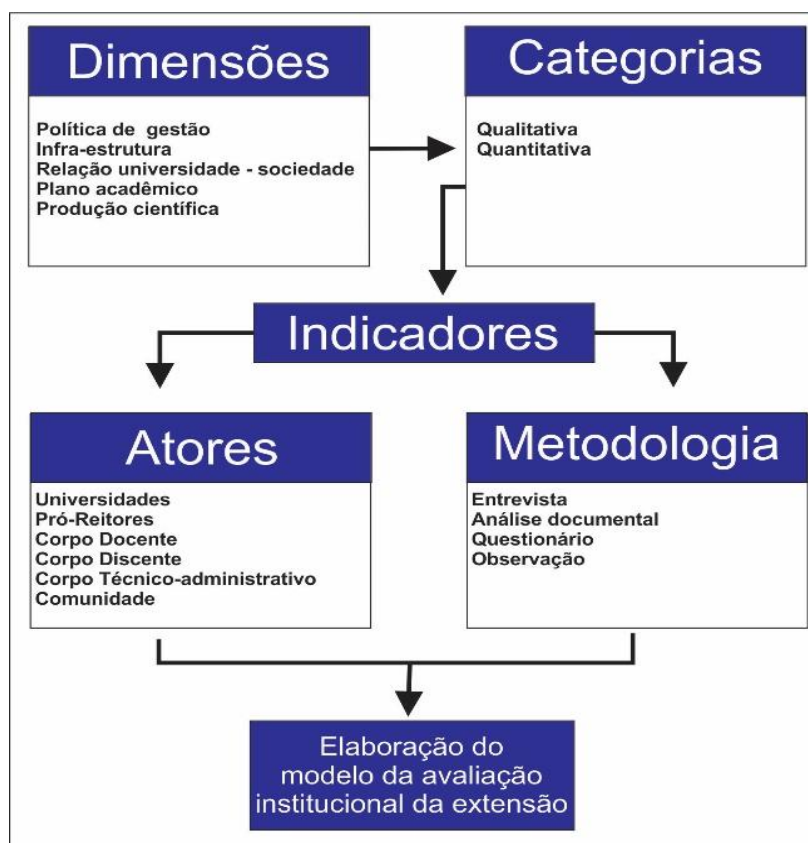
Dimensões

Política de gestão
Infra-estrutura
Relação universidade - sociedade
Plano acadêmico
Produção científica

Categorias

Qualitativa
Quantitativa

Indicadores

Atores

Universidades
Pró-Reitores
Corpo Docente
Corpo Discente
Corpo Técnico-administrativo
Comunidade

Metodologia

Entrevista
Análise documental
Questionário
Observação

Elaboração do modelo da avaliação institucional da extensão